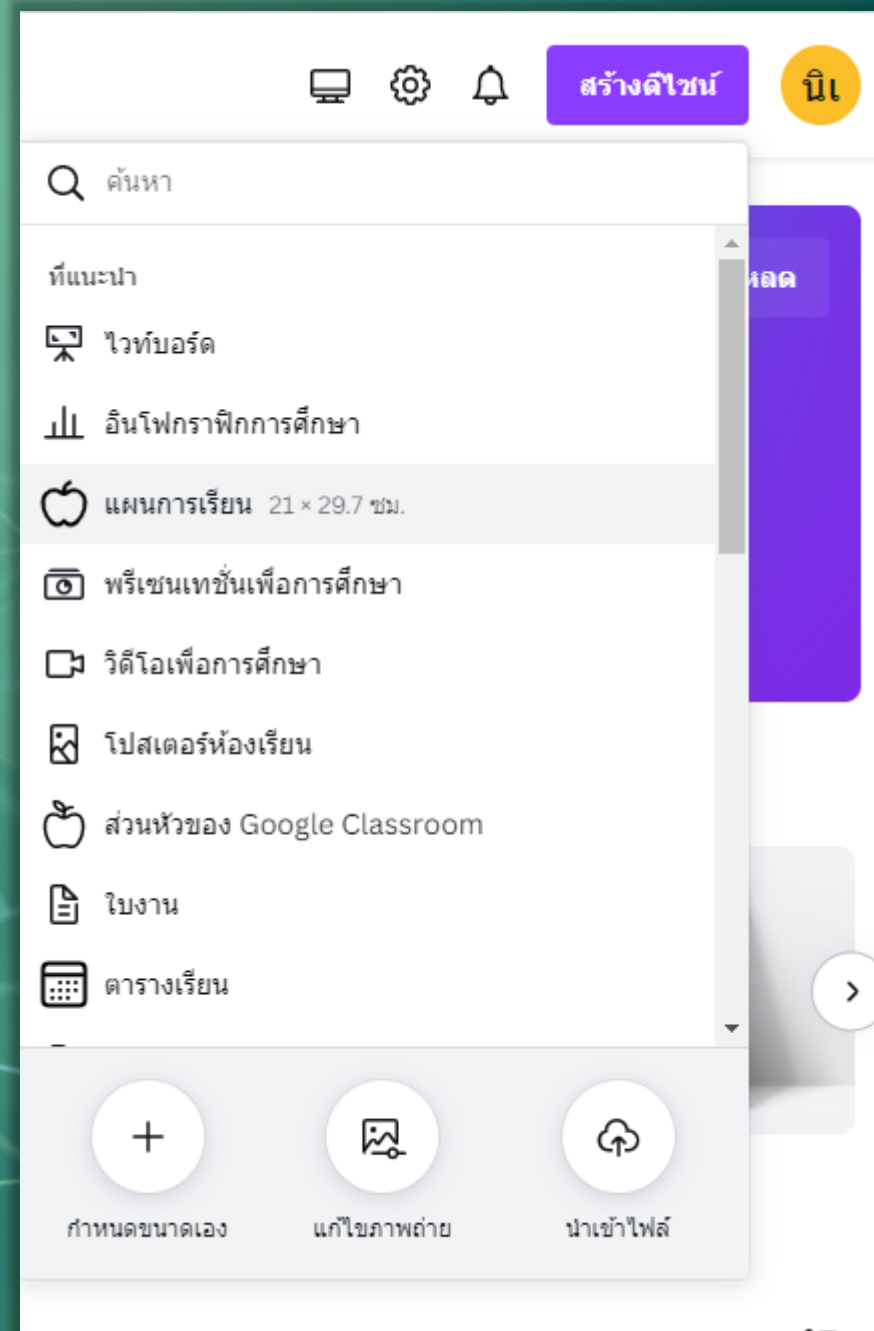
สร้างดีไซน์

นิเ

ค้นหา

หลด

ที่แนะนำ

ไวท์บอร์ด

อินโฟกราฟิกการศึกษา

แผนการเรียน 21 × 29.7 ซม.

พรีเซนเทชั่นเพื่อการศึกษา

วิดีโอเพื่อการศึกษา

โปสเตอร์ห้องเรียน

ส่วนหัวของ Google Classroom

ใบงาน

ตารางเรียน

กำหนดขนาดเอง

แก้ไขภาพถ่าย

นำเข้าไฟล์